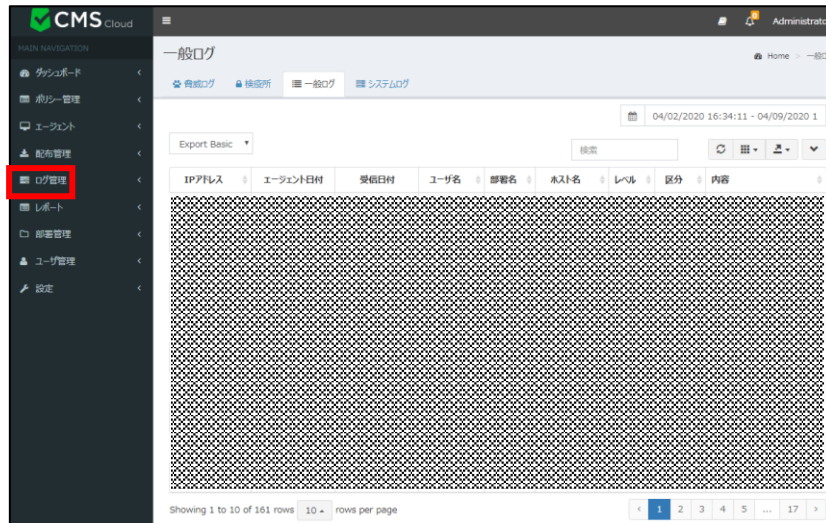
CMS Cloud

Administrato

MAIN NAVIGATION

ダッシュボード

ポリシー管理

エージェント

配布管理

ログ管理

レポート

部署管理

ユーザ管理

設定

一般ログ

Home > 一般

脅威ログ

検疫所

一般ログ

システムログ

04/02/2020 16:34:11 - 04/09/2020 1

Export Basic

検索

| IPアドレス | エージェント日付 | 受信日付 | ユーザ名 | 部署名 | ホスト名 | レベル | 区分 | 内容 |
|---|---|---|---|---|---|---|---|---|

Showing 1 to 10 of 161 rows 10 rows per page

‹ 1 2 3 4 5 ... 17 ›